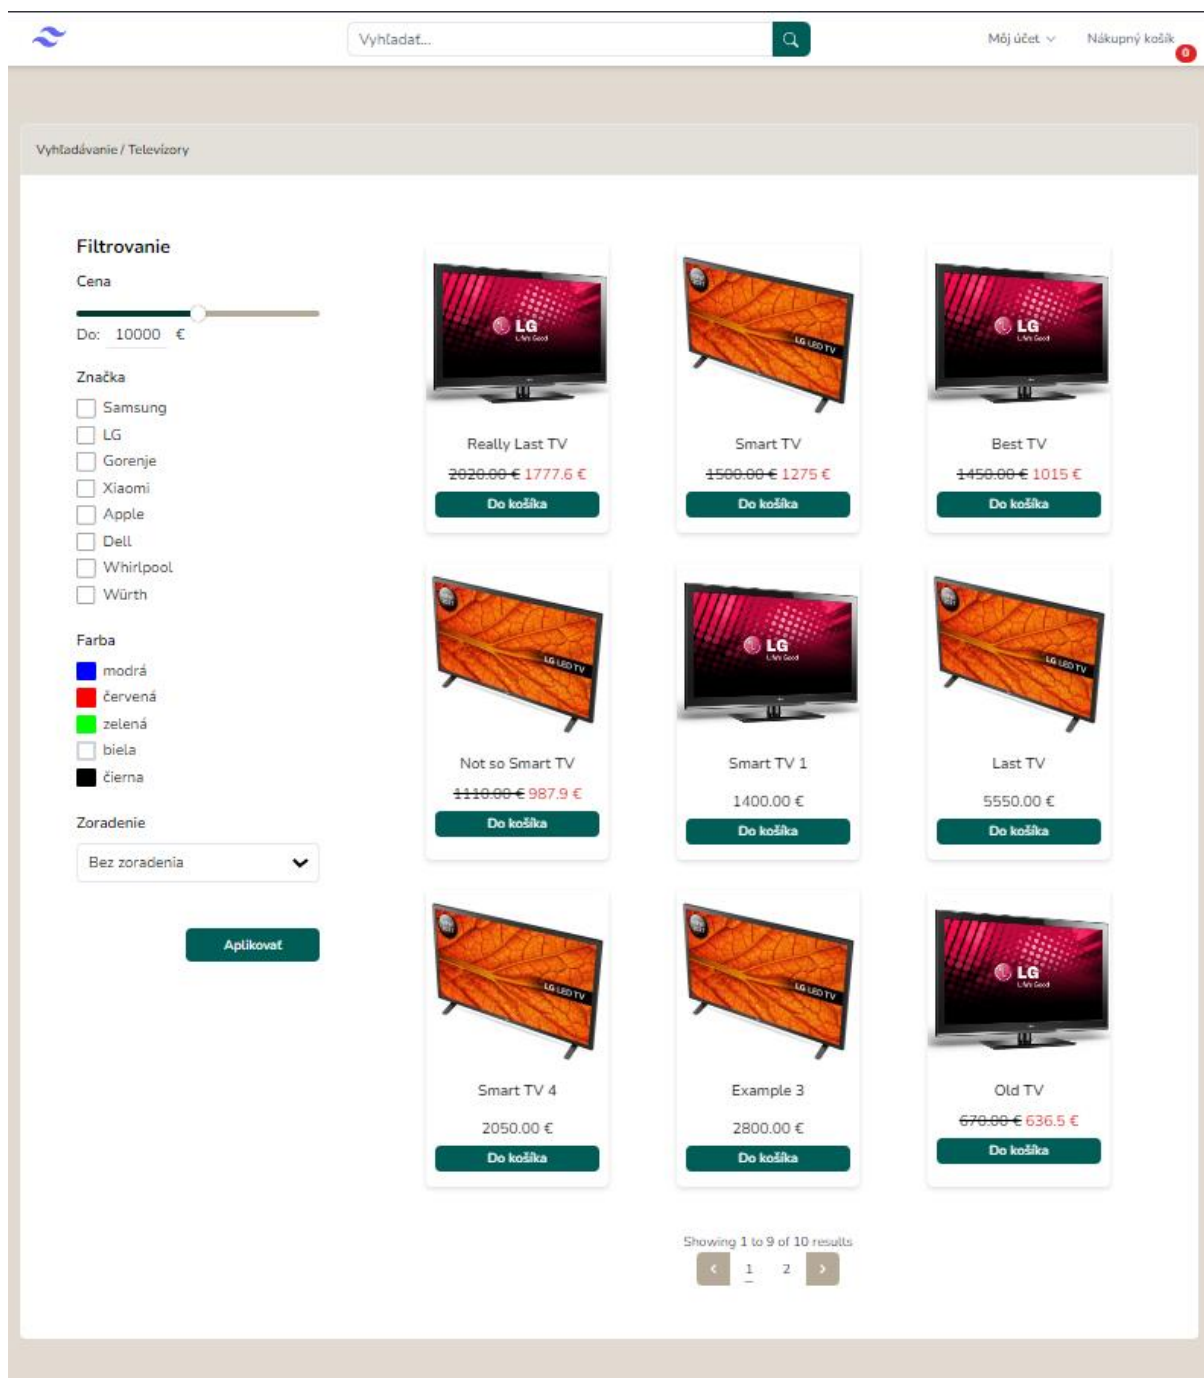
Vyhľadať...

Môj účet

Nákupný košík 0

Vyhľadávanie / Televízory

Filtrovanie

Cena

Do: 10000 €

Značka

Samsung
LG
Gorenje
Xiaomi
Apple
Dell
Whirlpool
Würth

Farba

modrá
červená
zelená
biela
čierna

Zoradenie

Bez zoradenia

Aplikovať

LG Life's Good

Really Last TV

~~2020.00 €~~ 1777.6 €

Do košíka

LG LED TV

Smart TV

~~1500.00 €~~ 1275 €

Do košíka

LG Life's Good

Best TV

~~1450.00 €~~ 1015 €

Do košíka

LG LED TV

Not so Smart TV

~~1110.00 €~~ 987.9 €

Do košíka

LG Life's Good

Smart TV 1

1400.00 €

Do košíka

LG LED TV

Last TV

5550.00 €

Do košíka

LG LED TV

Smart TV 4

2050.00 €

Do košíka

LG LED TV

Example 3

2800.00 €

Do košíka

LG Life's Good

Old TV

~~670.00 €~~ 636.5 €

Do košíka

Showing 1 to 9 of 10 results

1 2